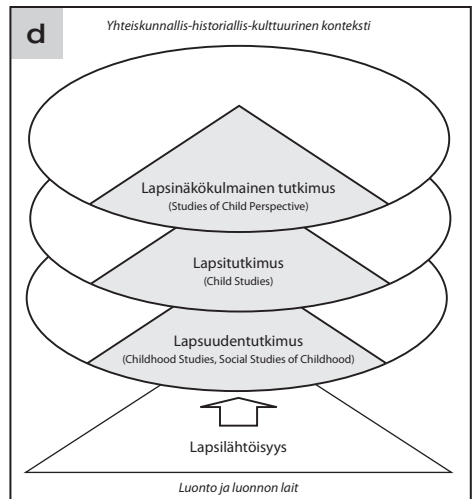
d

Yhteiskunnallis-historiallis-kulttuurinen konteksti

Lapsinäkökulmainen tutkimus
(Studies of Child Perspective)

Lapsitutkimus
(Child Studies)

Lapsuudentutkimus
(Childhood Studies, Social Studies of Childhood)

Lapsilähtöisyys

Luonto ja luonnon lait